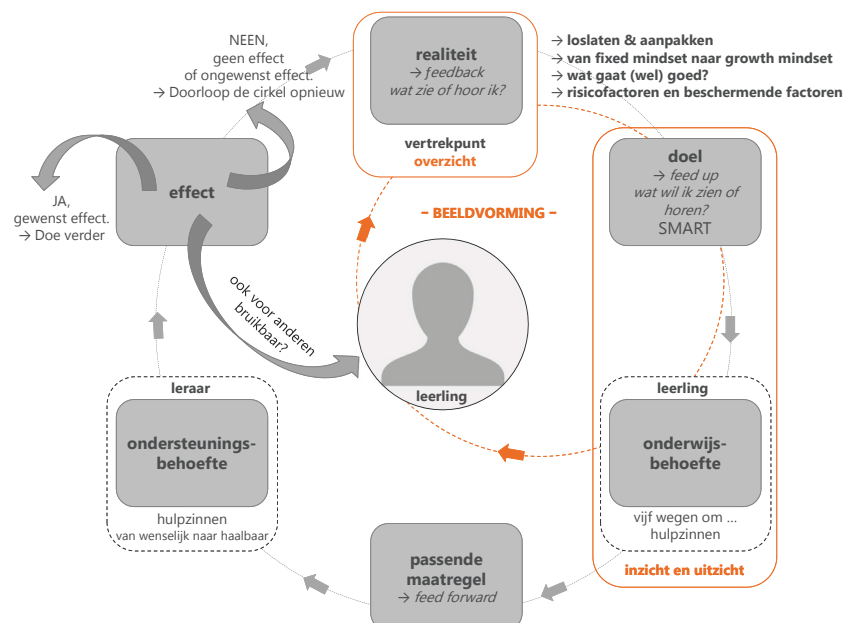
NEEN,
geen effect
of ongewenst effect.
→ Doorloop de cirkel opnieuw

realiteit
→ feedback
wat zie of hoor ik?

vertrekpunt
overzicht

→ loslaten & aanpakken
→ van fixed mindset naar growth mindset
→ wat gaat (wel) goed?
→ risicofactoren en beschermende factoren

JA,
gewenst effect.
→ Doe verder

effect

- BEELDVORMING -

doel
→ feed up
wat wil ik zien of horen?
SMART

ook voor anderen bruikbaar?

leerling

leerling

onderwijsbehoefte

vijf wegen om ...
hulpzinnen

leraar

ondersteuningsbehoefte

hulpzinnen
van wenselijk naar haalbaar

passende maatregel
→ feed forward

inzicht en uitzicht